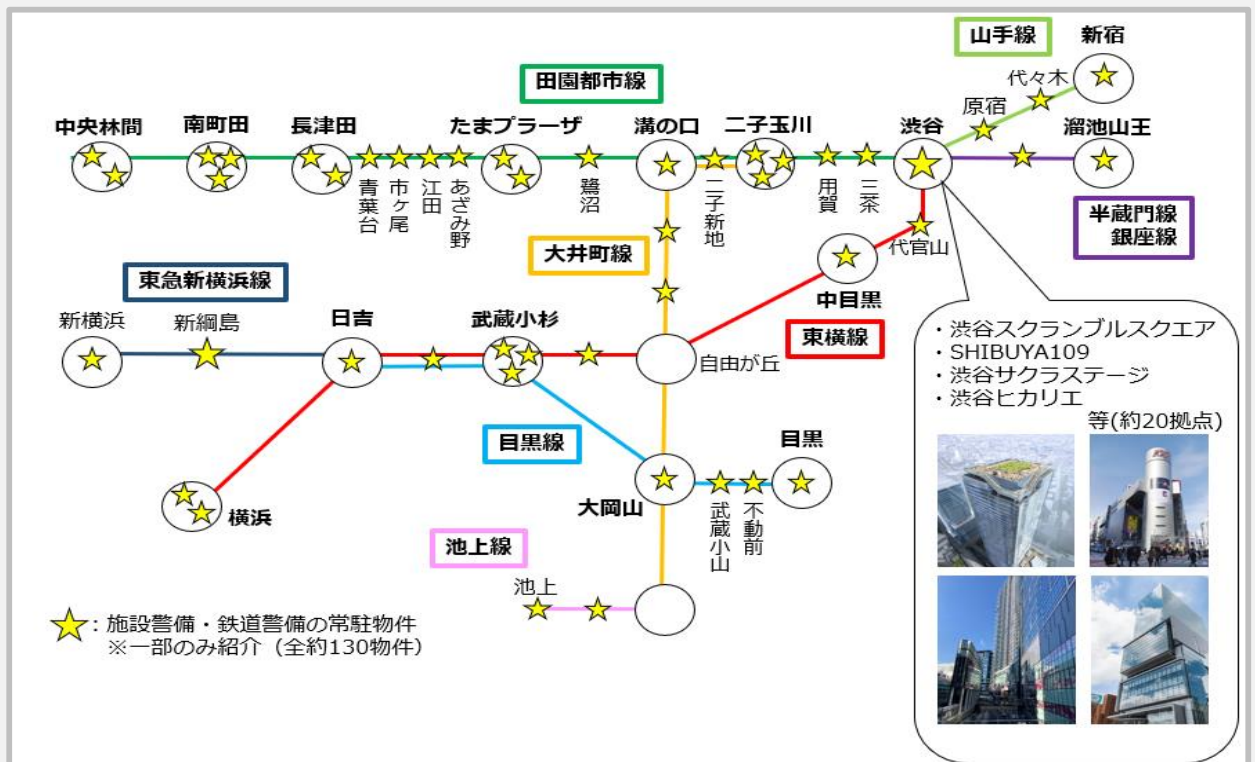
山手線
新宿
代々木
原宿
田園都市線
中央林間
南町田
長津田
たまプラーザ
溝の口
二子玉川
渋谷
溜池山王
青葉台
市ヶ尾
江田
あざみ野
鷺沼
二子新地
用賀
三茶
半蔵門線
銀座線
大井町線
代官山
中目黒
東急新横浜線
新横浜
新綱島
日吉
武蔵小杉
東横線
自由が丘
・渋谷スクランブルスクエア
・SHIBUYA109
・渋谷サクラステージ
・渋谷ヒカリエ
等(約20拠点)
目黒線
目黒
大岡山
武蔵小山
不動前
横浜
池上線
池上
★: 施設警備・鉄道警備の常駐物件
※一部のみ紹介（全約130物件）